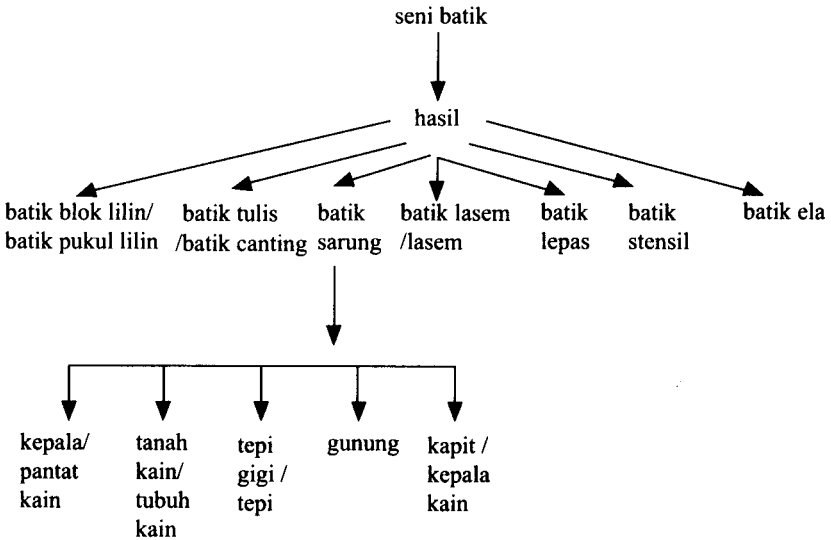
seni batik

hasil

batik blok lilin/ batik pukul lilin

batik tulis /batik canting

batik sarung

batik lasem /lasem

batik lepas

batik stensil

batik ela

kepala/ pantat kain

tanah kain/ tubuh kain

tepi gigi / tepi

gunung

kapit / kepala kain